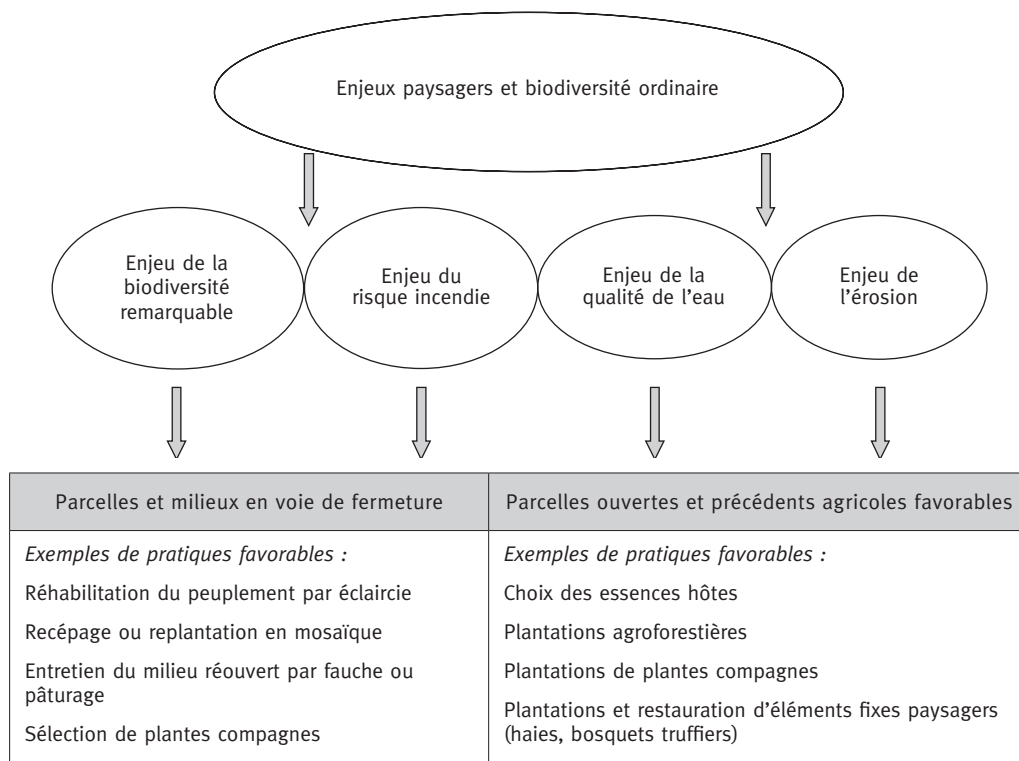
Enjeux paysagers et biodiversité ordinaire

Enjeu de la biodiversité remarquable

Enjeu du risque incendie

Enjeu de la qualité de l'eau

Enjeu de l'érosion

| Parcelles et milieux en voie de fermeture | Parcelles ouvertes et précédents agricoles favorables |
|---|---|
| *Exemples de pratiques favorables :* | *Exemples de pratiques favorables :* |
| Réhabilitation du peuplement par éclaircie | Choix des essences hôtes |
| Recépage ou replantation en mosaïque | Plantations agroforestières |
| Entretien du milieu réouvert par fauche ou pâturage | Plantations de plantes compagnes |
| Sélection de plantes compagnes | Plantations et restauration d'éléments fixes paysagers (haies, bosquets truffiers) |